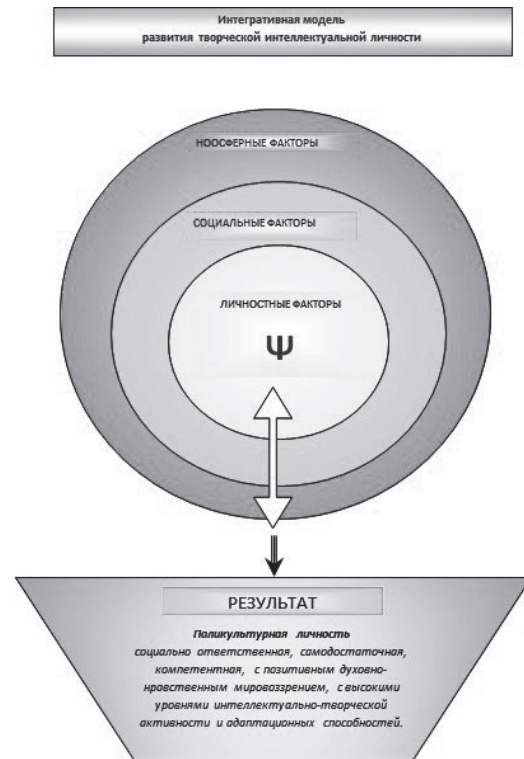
Интегративная модель
развития творческой интеллектуальной личности

НООСФЕРНЫЕ ФАКТОРЫ

СОЦИАЛЬНЫЕ ФАКТОРЫ

ЛИЧНОСТНЫЕ ФАКТОРЫ

Ψ

РЕЗУЛЬТАТ

Поликультурная личность
социально ответственная, самодостаточная, компетентная, с позитивным духовно-нравственным мировоззрением, с высокими уровнями интеллектуально-творческой активности и адаптационных способностей.